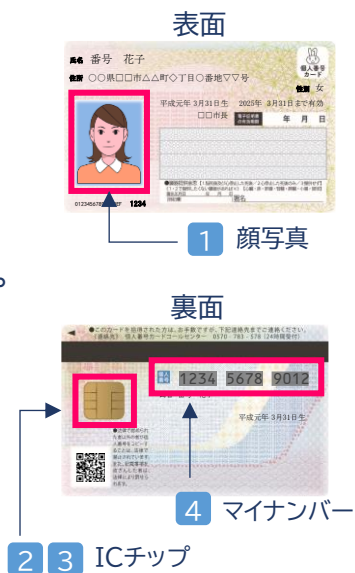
表面

氏名 番号 花子

住所 ○○県□□市△△町◇丁目○番地▽▽号

個人番号カード

性別 女

平成元年 3月31日生 2025年 3月31日まで有効

□□市長

年 月 日

1234

署名

1 顔写真

裏面

●このカードを拾得された方は、お手数ですが、下記連絡先までご連絡ください。（連絡先）個人番号カードコールセンター 0570-783-578（24時間受付）

個人番号 1234 5678 9012

平成元年 3月31日生

4 マイナンバー

2 3 ICチップ